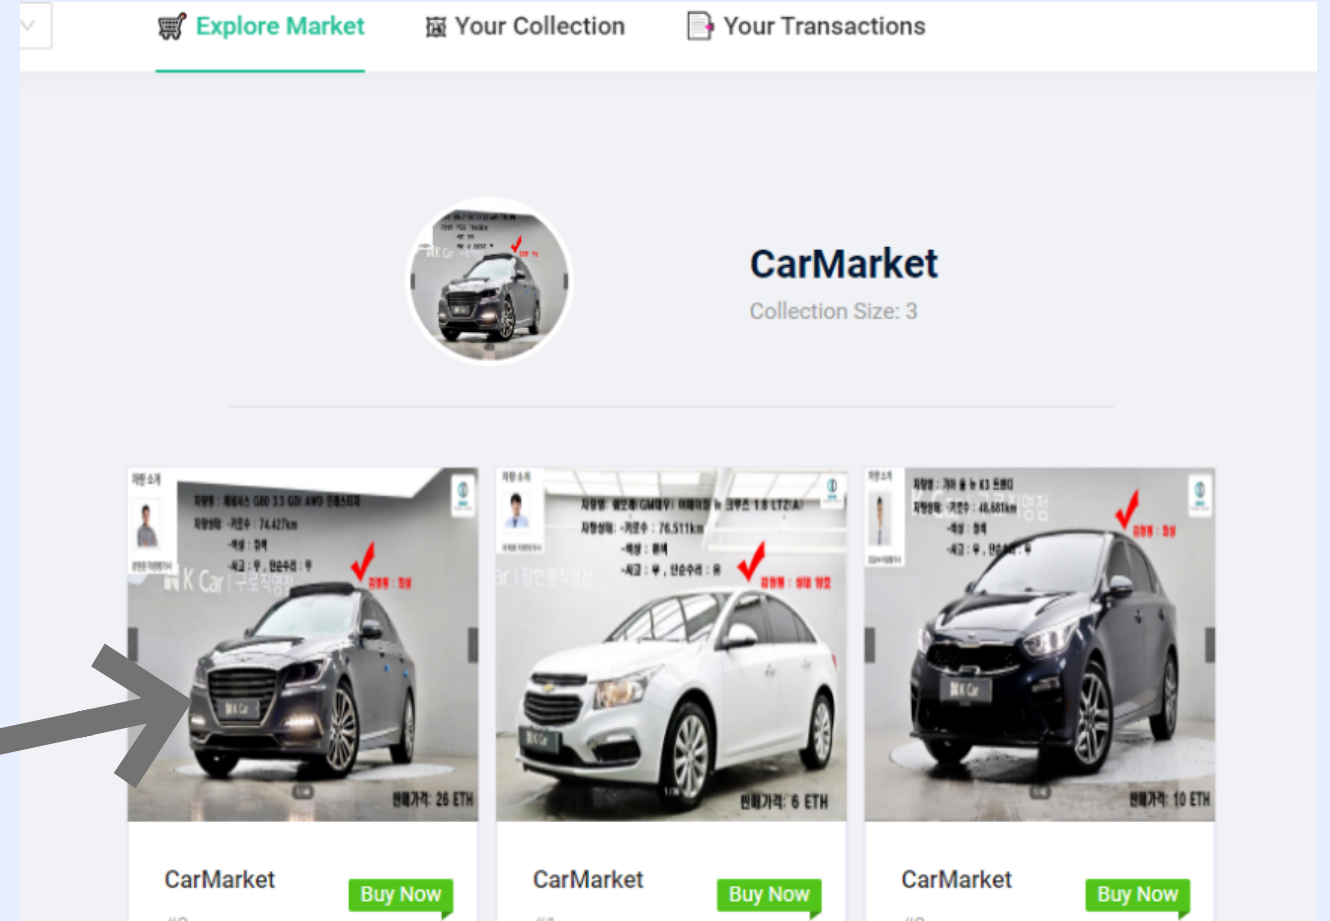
Explore Market
Your Collection
Your Transactions

CarMarket
Collection Size: 3

차량 소개
차량명 : 제네시스 G80 3.3 GDI AWD 프레스티지
차량상태 : -키로수 : 74,427km
-색상 : 흑색
-사고 : 무 , 단순수리 : 무
K Car | 구로직영점
판매가격: 26 ETH
CarMarket
Buy Now

차량 소개
차량명 : 쉐보레(GM대우) 어메이징 뉴 크루즈 1.8 LTZ A
차량상태 : -키로수 : 76,511km
-색상 : 흰색
-사고 : 무 , 단순수리 : 유
Car | 강한평직영점
판매가격: 6 ETH
CarMarket
Buy Now

차량 소개
차량명 : 기아 올 뉴 K3 트렌디
차량상태 : -키로수 : 48,681km
-색상 : 청색
-사고 : 무 , 단순수리 : 무
K Car | 구로직영점
판매가격: 10 ETH
CarMarket
Buy Now